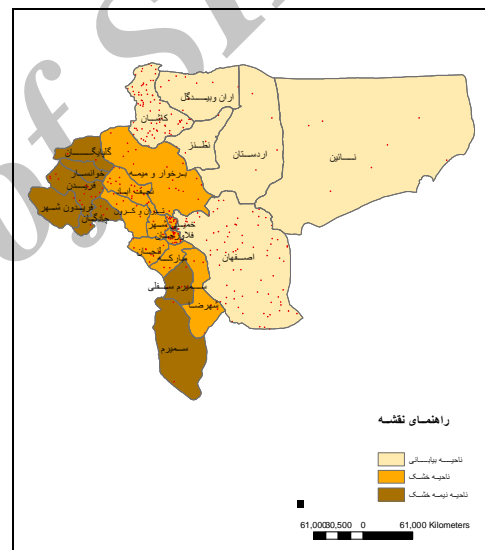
اران وبیدگل
کاشان
نطنز
اردستان
نائین
گلپایگان
خوانسار
فریدن
فریدون شهر
چادگان
برخوار و میمه
شاهین شهر و میمه
نجف آباد
تیران و کرون
خمینی شهر
فلاورجان
لنجان
مبارکه
اصفهان
سمیرم سفلی
شهرضا
سمیرم
راهنمای نقشه
ناحیه بیابانی
ناحیه خشک
ناحیه نیمه خشک
61,000 30,500 0 61,000 Kilometers